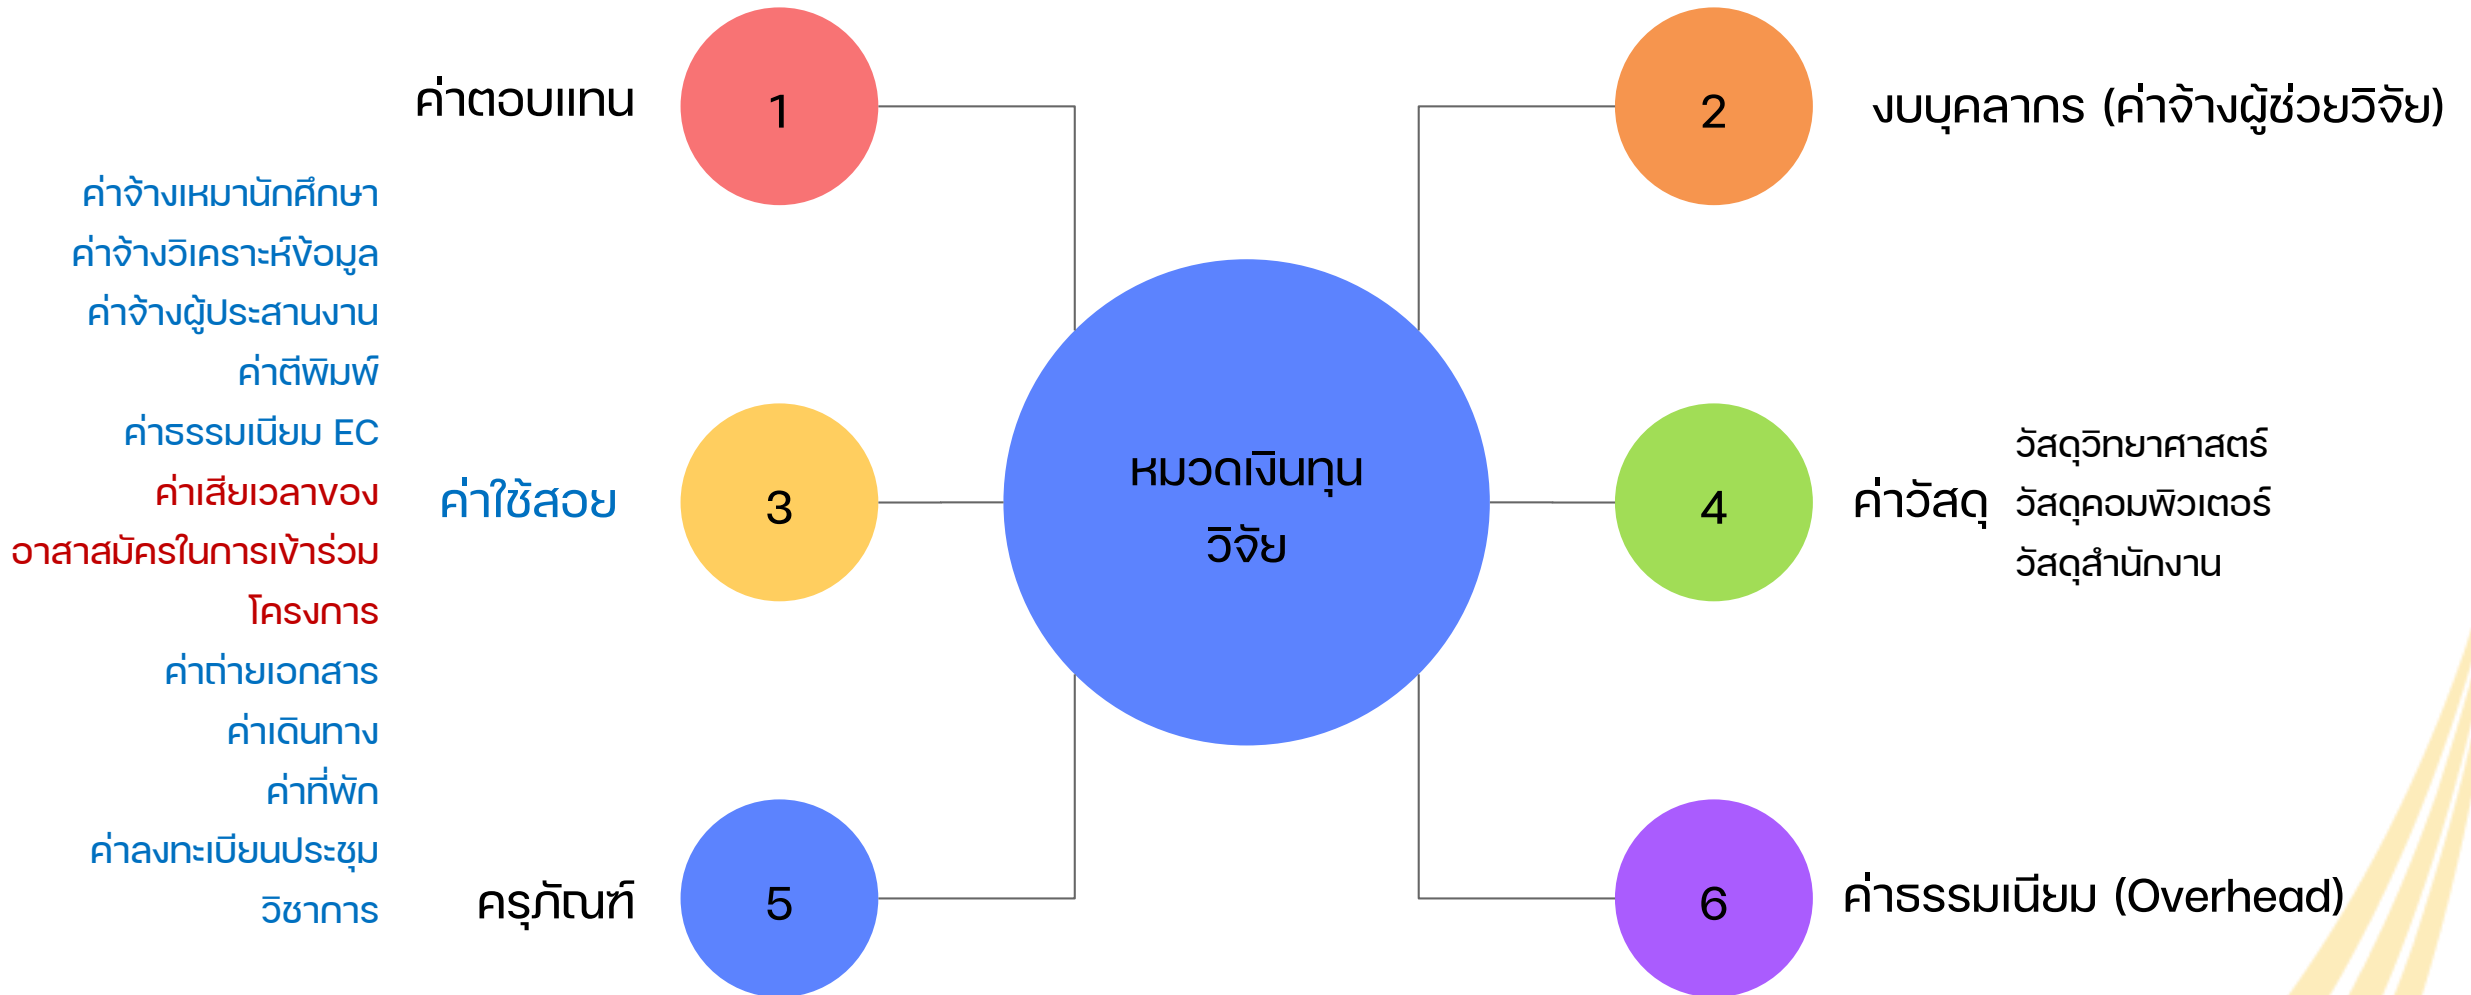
ค่าตอบแทน

1

2

งบบุคลากร (ค่าจ้างผู้ช่วยวิจัย)

ค่าจ้างเหมานักศึกษา
ค่าจ้างวิเคราะห์ข้อมูล
ค่าจ้างผู้ประสานงาน
ค่าตีพิมพ์
ค่าธรรมเนียม EC
ค่าเสียเวลาของอาสาสมัครในการเข้าร่วมโครงการ
ค่าถ่ายเอกสาร
ค่าเดินทาง
ค่าที่พัก
ค่าลงทะเบียนประชุมวิชาการ

ค่าใช้สอย

3

หมวดเงินทุนวิจัย

4

ค่าวัสดุ

วัสดุวิทยาศาสตร์
วัสดุคอมพิวเตอร์
วัสดุสำนักงาน

ครุภัณฑ์

5

6

ค่าธรรมเนียม (Overhead)